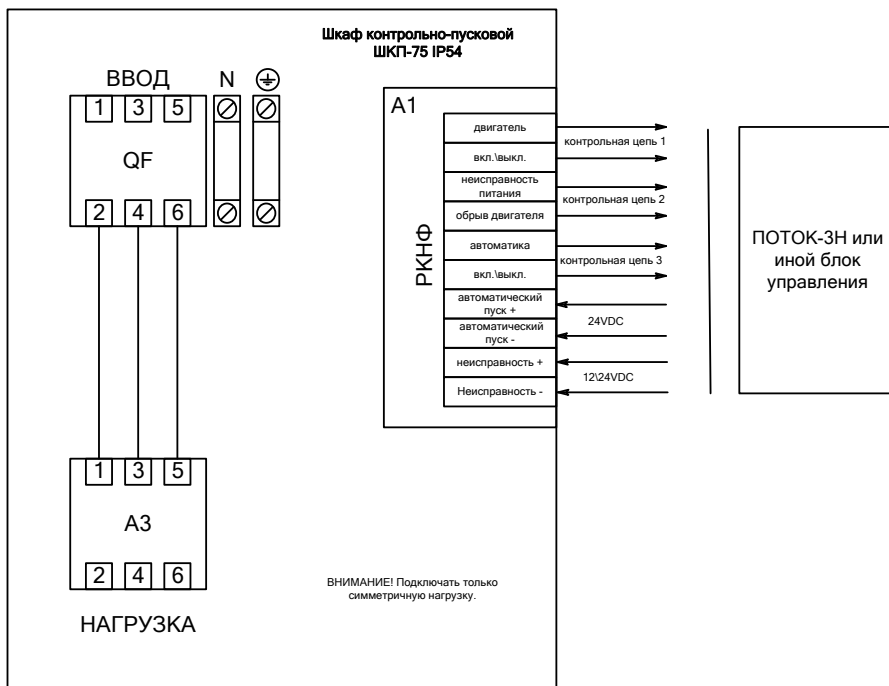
Шкаф контрольно-пусковой
ШКП-75 IP54

ВВОД

N

1
3
5

QF

2
4
6

A1

РКНФ

двигатель
вкл.\выкл.
неисправность питания
обрыв двигателя
автоматика
вкл.\выкл.
автоматический пуск +
автоматический пуск -
неисправность +
Неисправность -

контрольная цепь 1
контрольная цепь 2
контрольная цепь 3
24VDC
12\24VDC

ПОТОК-3Н или иной блок управления

1
3
5

A3

2
4
6

НАГРУЗКА

ВНИМАНИЕ! Подключать только симметричную нагрузку.